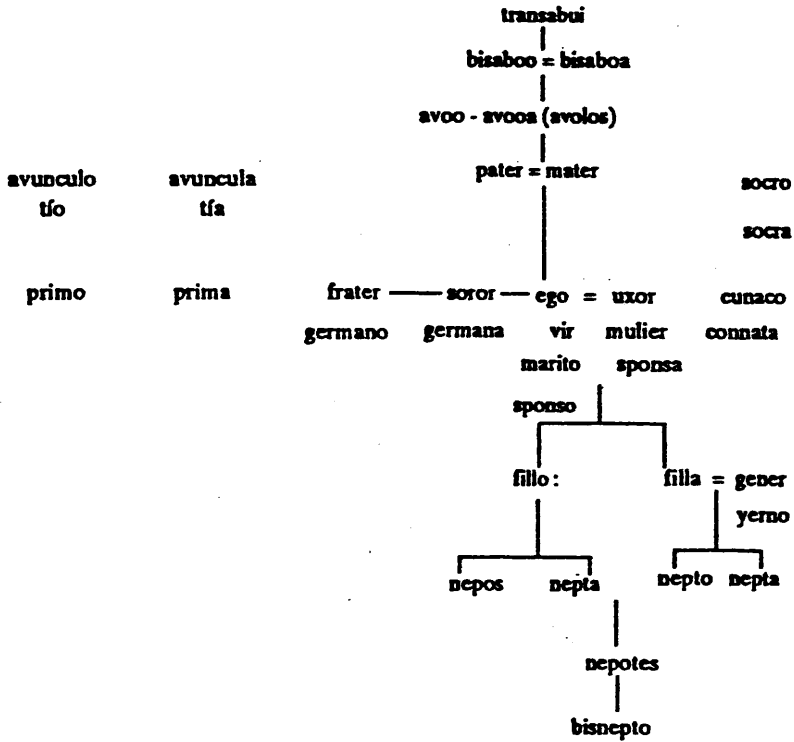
transabui

bisaboo = bisaboa

avoo - avooa (avolos)

pater = mater

avunculo tío

avuncula tía

socro

socra

primo

prima

frater — soror — ego = uxor

cunaco

germano germana vir mulier connata

marito sponsa

sponso

fillo:

filla = gener

yerno

nepos nepta

nepto nepta

nepotes

bisnepto